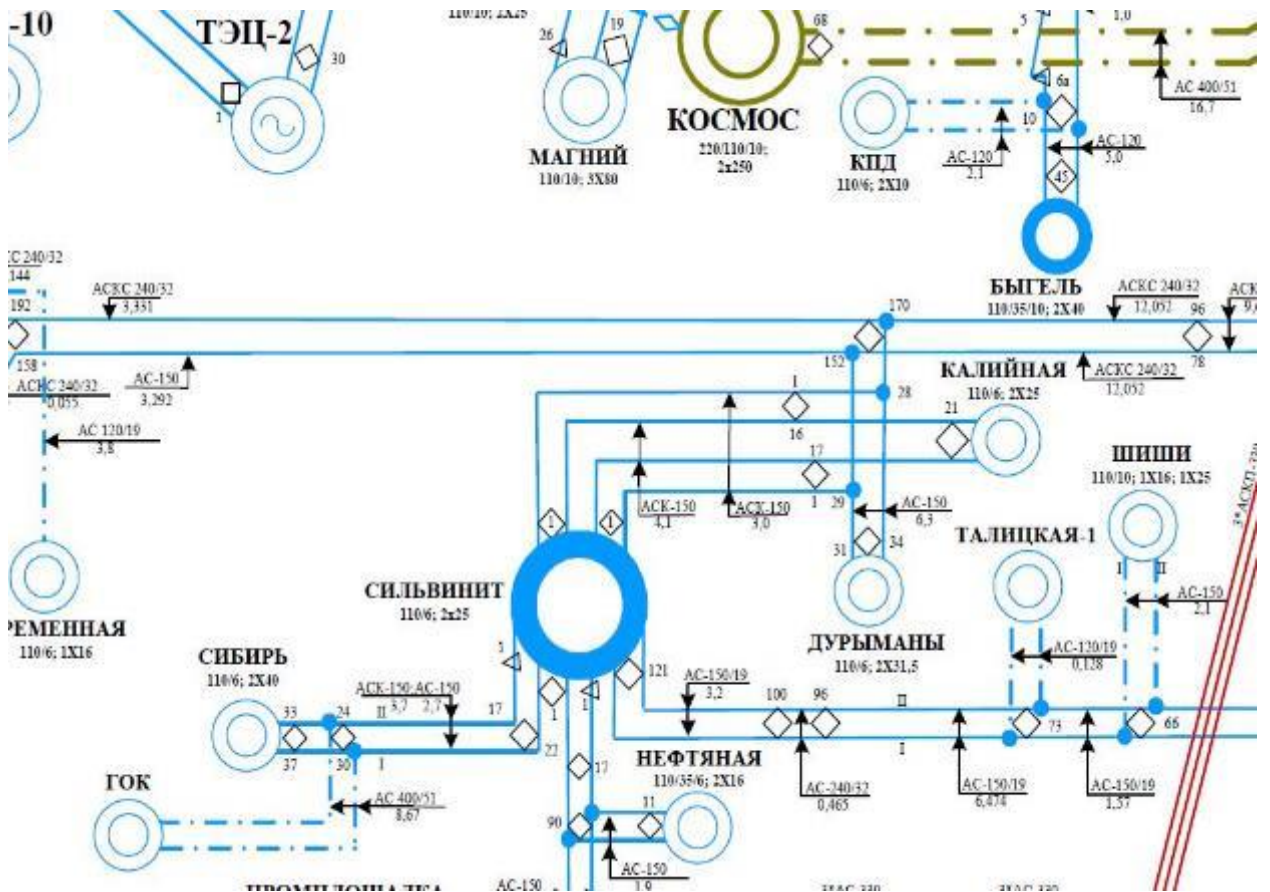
-10
ТЭЦ-2
30
1
110/10; 2Х25
26
19
68
КОСМОС
220/110/10; 2х250
МАГНИЙ
110/10; 3Х80
5
1,0
6а
10
КПД
110/6; 2Х10
АС-120
2,1
АС-120
5,0
45
АС 400/51
16,7
БЫГЕЛЬ
110/35/10; 2Х40
АСКС 240/32
12,052
96
78
АСКС 240/32
12,052
С 240/32
144
192
АСКС 240/32
3,331
158
АСКС 240/32
0,055
АС-150
3,292
АС 120/19
3,8
170
152
28
КАЛИЙНАЯ
110/6; 2Х25
21
1
16
17
1
29
АС-150
6,3
31
34
АСК-150
4,1
АСК-150
3,0
1
1
ШИШИ
110/10; 1Х16; 1Х25
ТАЛИЦКАЯ-1
I
II
АС-150
2,1
РЕМЕННАЯ
110/6; 1Х16
СИЛЬВИНИТ
110/6; 2х25
ДУРЫМАНЫ
110/6; 2Х31,5
АС-120/19
0,128
СИБИРЬ
110/6; 2Х40
1
121
АС-150/19
3,2
100
96
II
АСК-150;АС-150
II 3,7 2,7
17
33
24
37
30
1
22
1
1
17
НЕФТЯНАЯ
110/35/6; 2Х16
I
73
66
АС-240/32
0,465
АС-150/19
6,474
АС-150/19
1,37
ГОК
АС 400/51
8,67
11
90
АС-150
1,9
АС-150
ПРОМПЛОЩАДКА